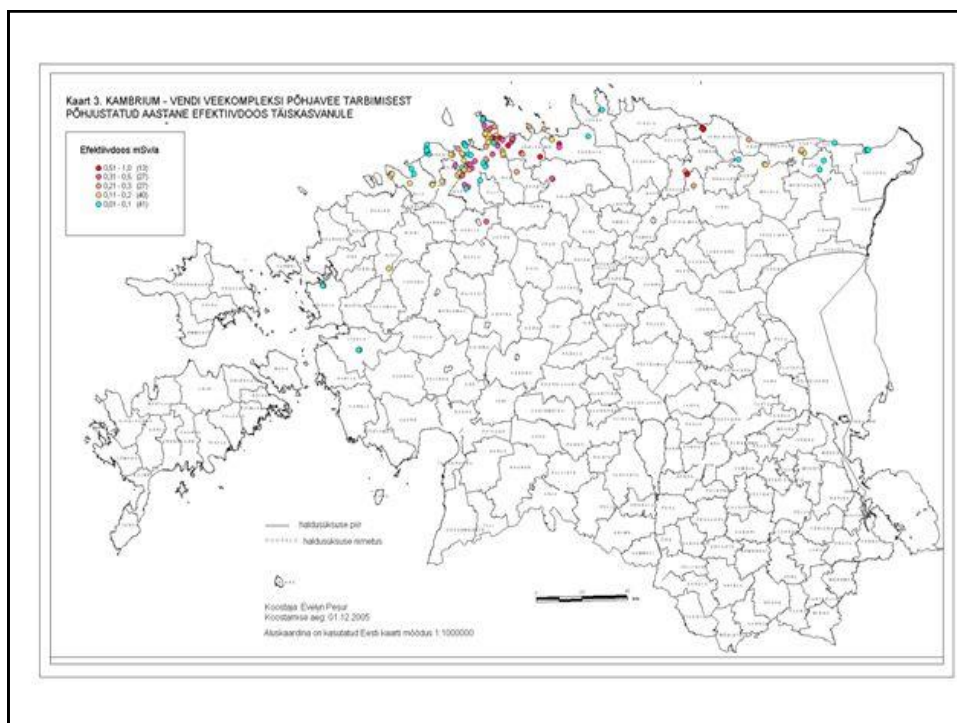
Kaart 3. KAMBRIUM - VENDI VEEKOMPLEKSI PÕHJAVEE TARBIMISEST PÕHJUSTATUD AASTANE EFEKTIIVDOOS TÄISKASVANULE

Efektiivdoos mSv/a
0,51 - 1,0 (13)
0,31 - 0,5 (27)
0,21 - 0,3 (27)
0,11 - 0,2 (40)
0,01 - 0,1 (41)

haldusüksuse piir
haldusüksuse nimetus

Koostaja: Evelyn Pesur
Koostamise aeg: 01.12.2005
Aluskaardina on kasutatud Eesti kaarti mõõdus 1:1000000